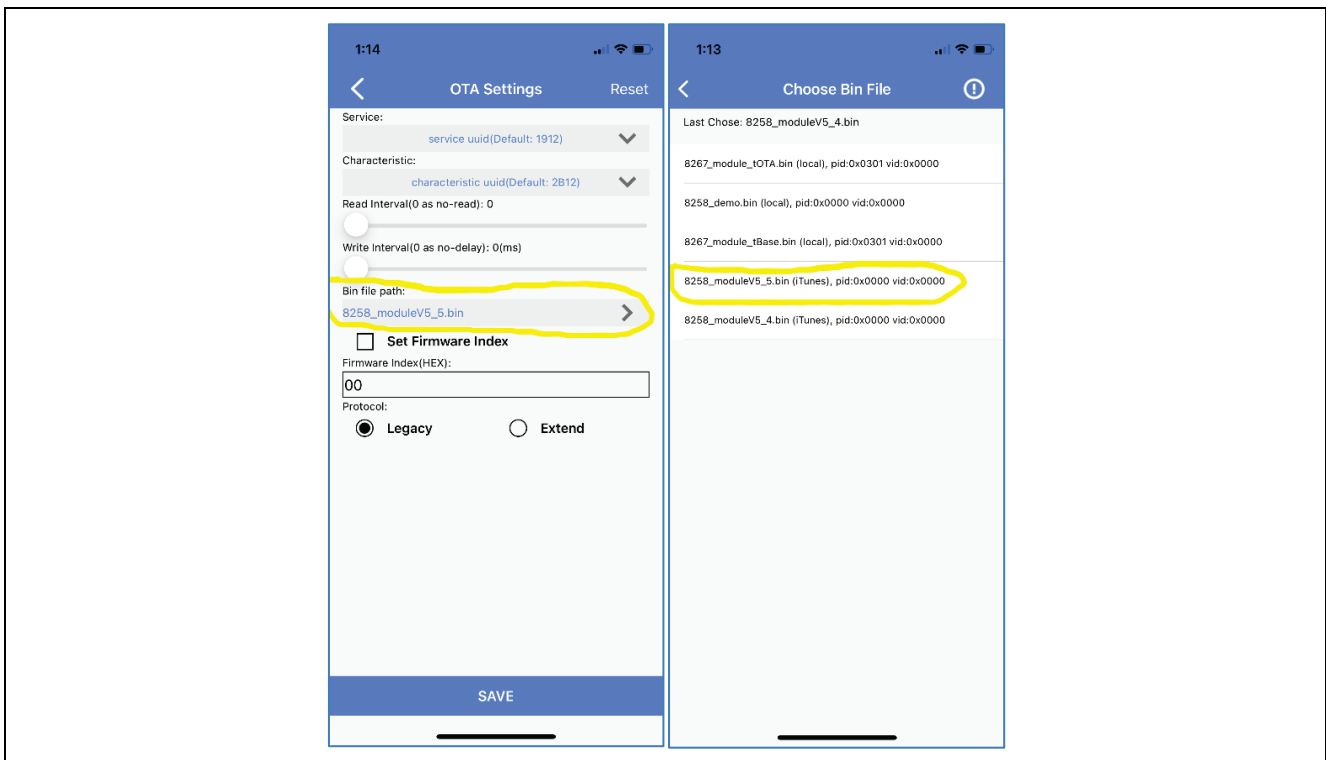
1:14

OTA Settings

Reset

Service:

service uuid(Default: 1912)

Characteristic:

characteristic uuid(Default: 2B12)

Read Interval(0 as no-read): 0

Write Interval(0 as no-delay): 0(ms)

Bin file path:

8258_moduleV5_5.bin

Set Firmware Index

Firmware Index(HEX):

00

Protocol:

Legacy

Extend

SAVE

1:13

Choose Bin File

Last Chose: 8258_moduleV5_4.bin

8267_module_tOTA.bin (local), pid:0x0301 vid:0x0000

8258_demo.bin (local), pid:0x0000 vid:0x0000

8267_module_tBase.bin (local), pid:0x0301 vid:0x0000

8258_moduleV5_5.bin (iTunes), pid:0x0000 vid:0x0000

8258_moduleV5_4.bin (iTunes), pid:0x0000 vid:0x0000